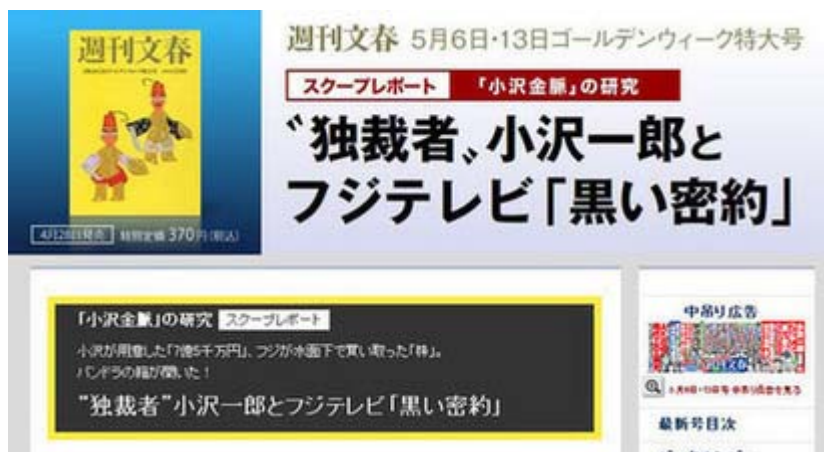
週刊文春
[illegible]
4月28日発売 特別定価 370円(税込)

週刊文春 5月6日・13日ゴールデンウィーク特大号

スクープレポート 「小沢金脈」の研究

〝独裁者〟小沢一郎とフジテレビ「黒い密約」

「小沢金脈」の研究 スクープレポート

小沢が用意した「7億5千万円」、フジが水面下で買い取った「株」。
パンドラの箱が開いた！

"独裁者"小沢一郎とフジテレビ「黒い密約」

中吊り広告

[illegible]

最新号目次